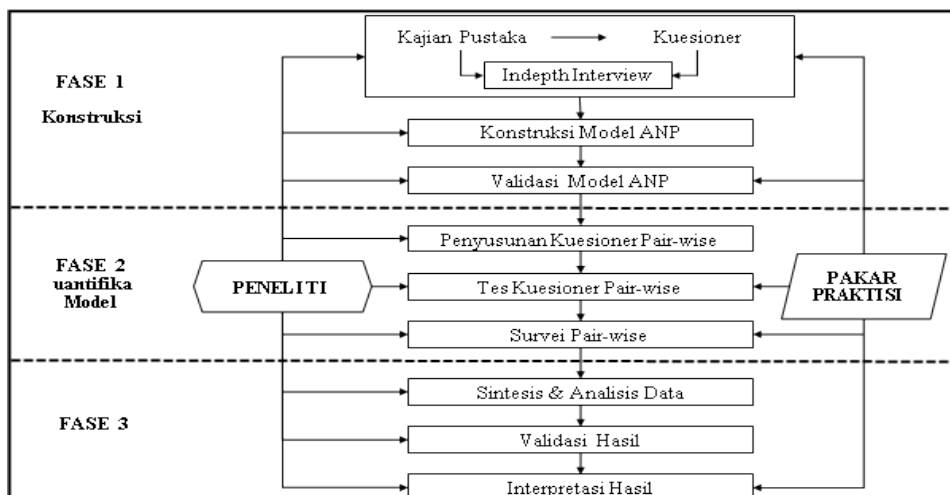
FASE 1
Konstruksi

Kajian Pustaka
Kuesioner
Indepth Interview

Konstruksi Model ANP
Validasi Model ANP

FASE 2
uantifika
Model

PENELITI

Penyusunan Kuesioner Pair-wise
Tes Kuesioner Pair-wise
Survei Pair-wise

PAKAR
PRAKTISI

FASE 3

Sintesis & Analisis Data
Validasi Hasil
Interpretasi Hasil